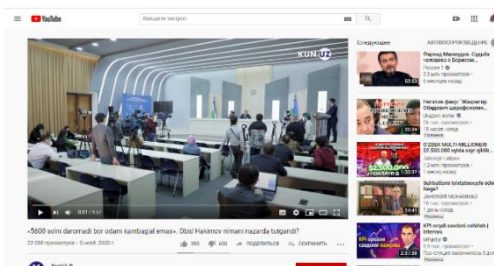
YouTube

Введите запрос

KUN.UZ

Следующее

АВТОВОСПРОИЗВЕДЕНИЕ

Фарход Мангушев. Судьба человека с Борисом...

Рахмон 1

2,3 млн просмотров

5 месяцев назад

Нагатив фикр: "Жахонгир Отажонов шарафсизлик...

Shodmon Aziz

78 тыс. просмотров

18 часов назад

20 000 MULTI-MILLIONER 22 500 000 so'mlik suv qilib...

Jahongir | Vlogs

19 тыс. просмотров

4 часа назад

Soliqchilar soliqtolovchilar bilan...

JAHONGIR MUHAMMAD

7 тыс. просмотров

7 дней назад

KPI orqali sovchini ostiradi | Ishoniyu...

NFarito

5,5 тыс. просмотров

Три следовательно назад

0:01 / 9:52

«5600 so'm daromadi bor odam kambag'al emas». Obid Hakimov nimani nazarda tutgandi?

22 056 просмотров • 5 нояб. 2020 г.

ПОДЕЛИТЬСЯ

СОХРАНИТЬ